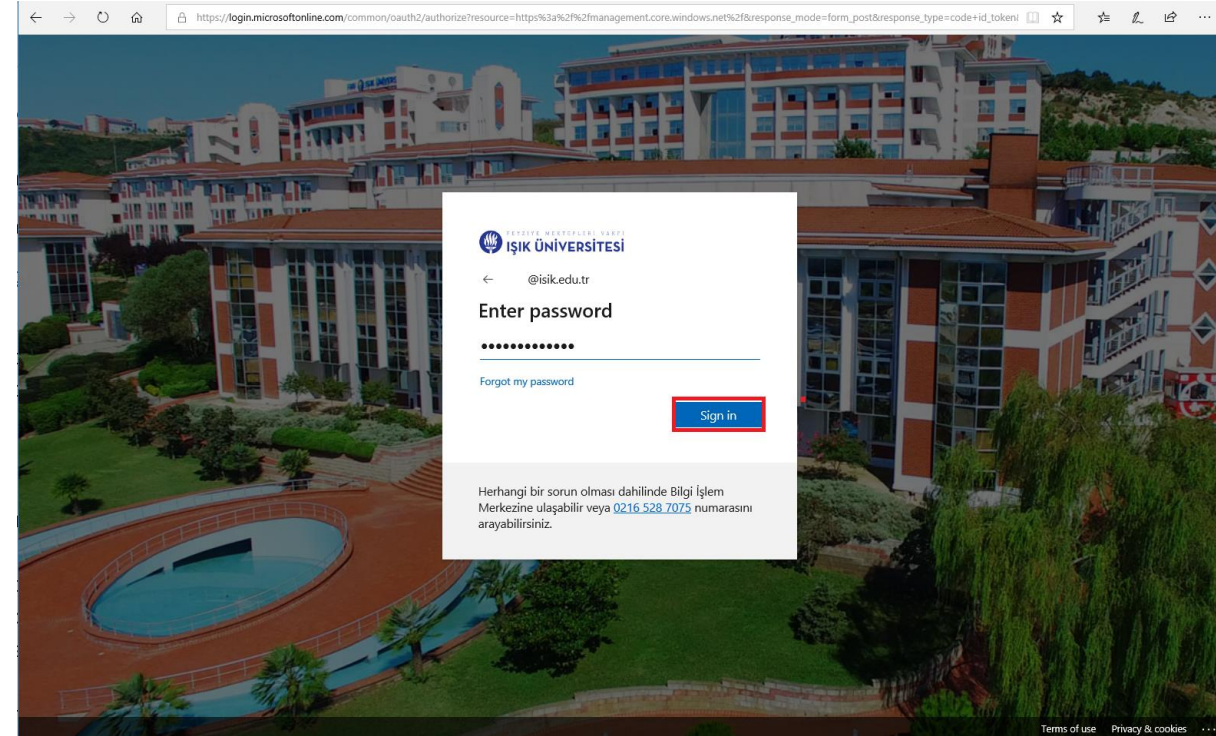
https://login.microsoftonline.com/common/oauth2/authorize?resource=https%3a%2f%2fmanagement.core.windows.net%2f&response_mode=form_post&response_type=code+id_token

FEYZİYE MEKTEPLERİ VAKFI
IŞIK ÜNİVERSİTESİ

← @isik.edu.tr

Enter password

•••••••••••••

Forgot my password

Sign in

Herhangi bir sorun olması dahilinde Bilgi İşlem Merkezine ulaşabilir veya 0216 528 7075 numarasını arayabilirsiniz.

Terms of use Privacy & cookies ···